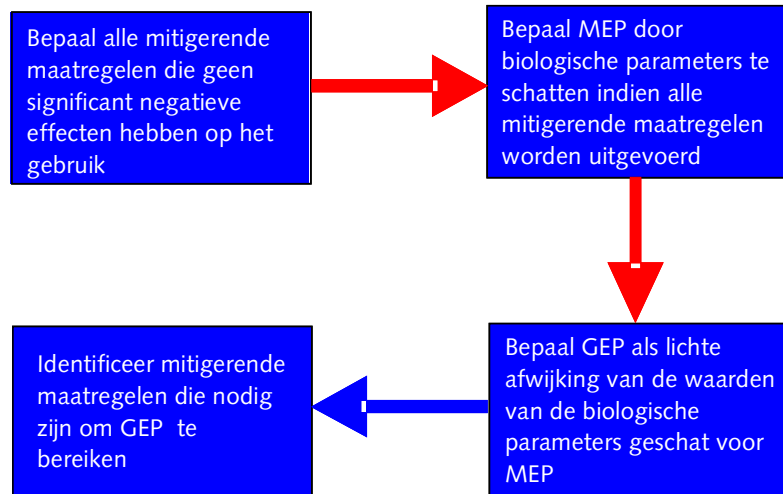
Bepaal alle mitigerende maatregelen die geen significant negatieve effecten hebben op het gebruik

Bepaal MEP door biologische parameters te schatten indien alle mitigerende maatregelen worden uitgevoerd

Bepaal GEP als lichte afwijking van de waarden van de biologische parameters geschat voor MEP

Identificeer mitigerende maatregelen die nodig zijn om GEP te bereiken